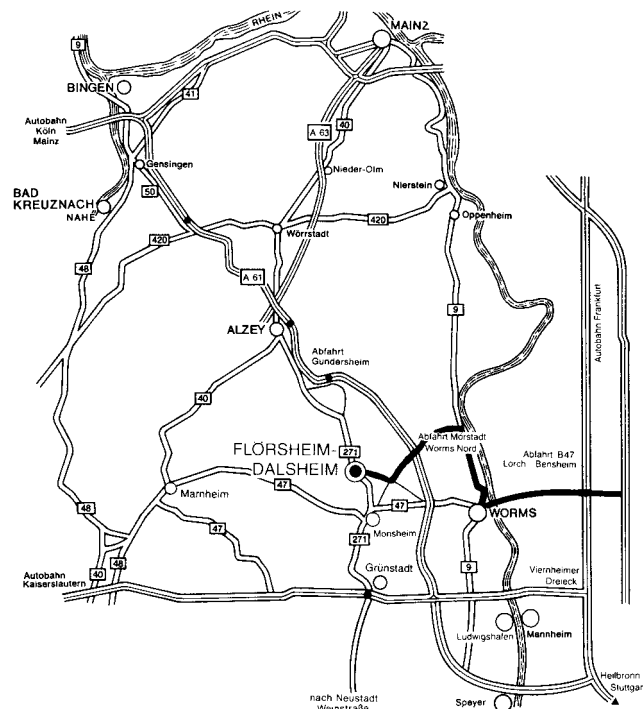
RHEIN
MAINZ
9
BINGEN
41
Autobahn
Köln
Mainz
40
A 63
Gensingen
Nieder-Olm
Nierstein
BAD
KREUZNACH
NAHE
50
420
Oppenheim
420
Wörrstadt
48
A 61
9
Autobahn Frankfurt
ALZEY
Abfahrt
Gundersheim
40
FLÖRSHEIM-
DALSHEIM
271
Abfahrt Mörstadt
Worms Nord
Abfahrt B47
Lorch Bensheim
Marnheim
47
47
WORMS
47
Monsheim
48
271
48
40
Grünstadt
Autobahn
Kaiserslautern
9
Viernheimer
Dreieck
Ludwigshafen
Mannheim
Heilbronn
Stuttgart
nach Neustadt
Weinstraße
Speyer